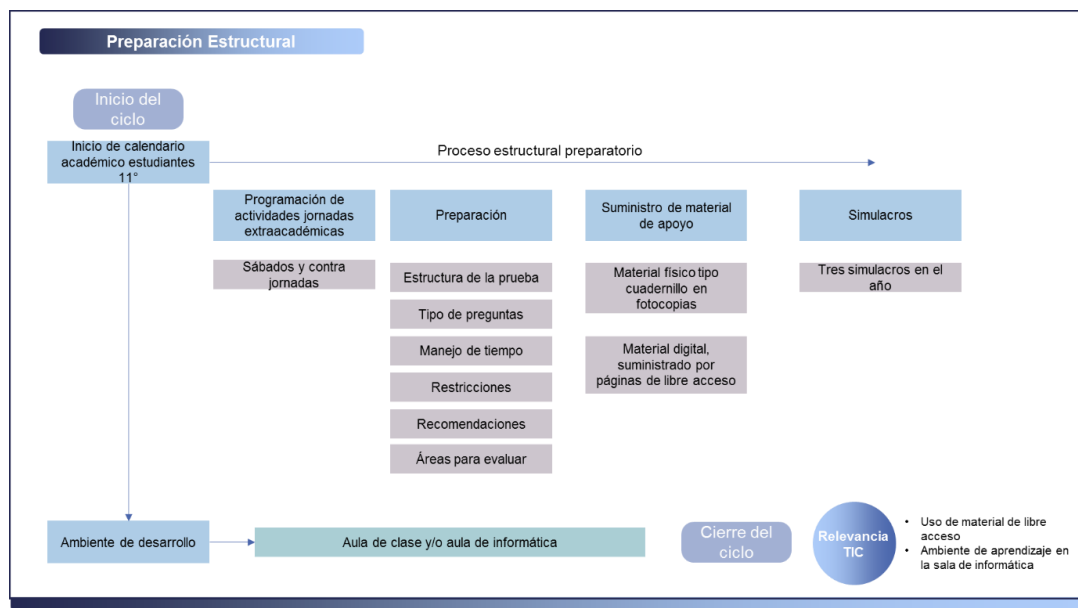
Preparación Estructural

Inicio del ciclo

Inicio de calendario académico estudiantes 11°

Proceso estructural preparatorio

Programación de actividades jornadas extraacadémicas

Sábados y contra jornadas

Preparación

Estructura de la prueba

Tipo de preguntas

Manejo de tiempo

Restricciones

Recomendaciones

Áreas para evaluar

Suministro de material de apoyo

Material físico tipo cuadernillo en fotocopias

Material digital, suministrado por páginas de libre acceso

Simulacros

Tres simulacros en el año

Ambiente de desarrollo

Aula de clase y/o aula de informática

Cierre del ciclo

Relevancia TIC

• Uso de material de libre acceso
• Ambiente de aprendizaje en la sala de informática